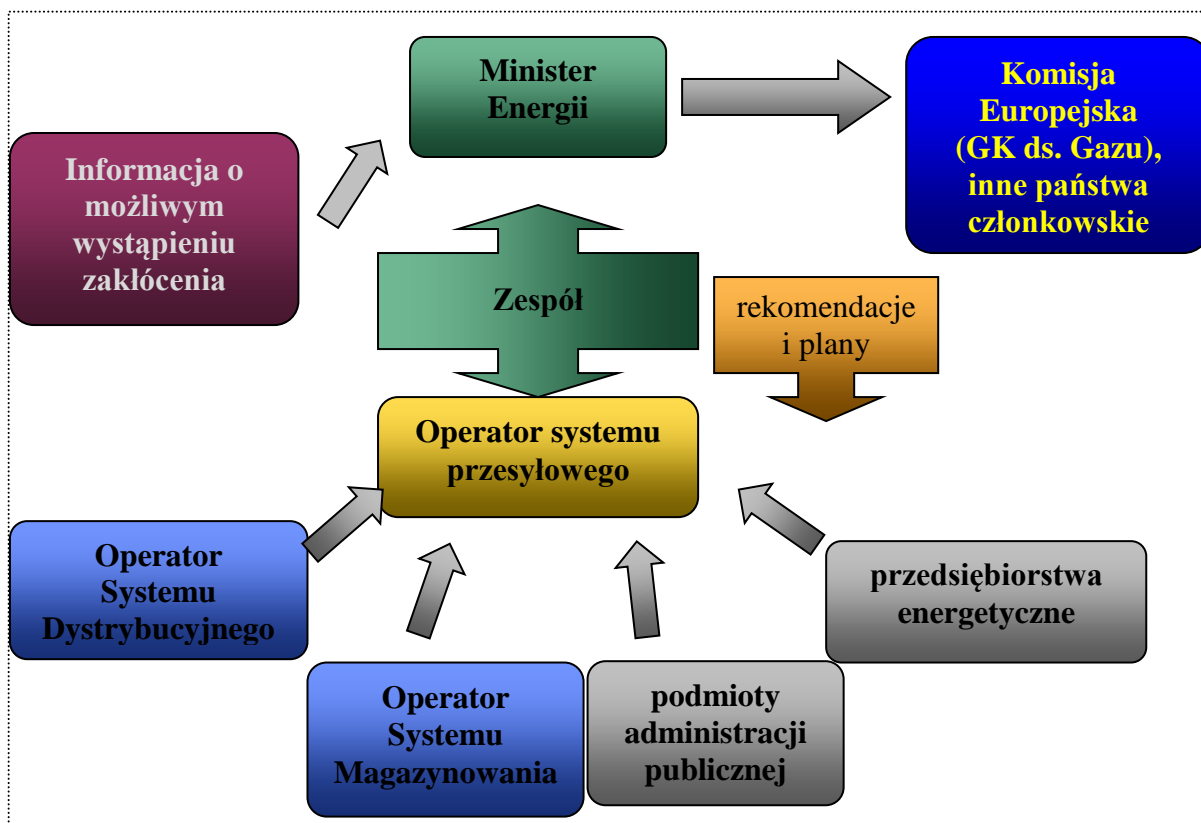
Minister Energii

Komisja Europejska (GK ds. Gazu), inne państwa członkowskie

Informacja o możliwym wystąpieniu zakłócenia

Zespół

rekomendacje i plany

Operator systemu przesyłowego

Operator Systemu Dystrybucyjnego

przedsiębiorstwa energetyczne

Operator Systemu Magazynowania

podmioty administracji publicznej